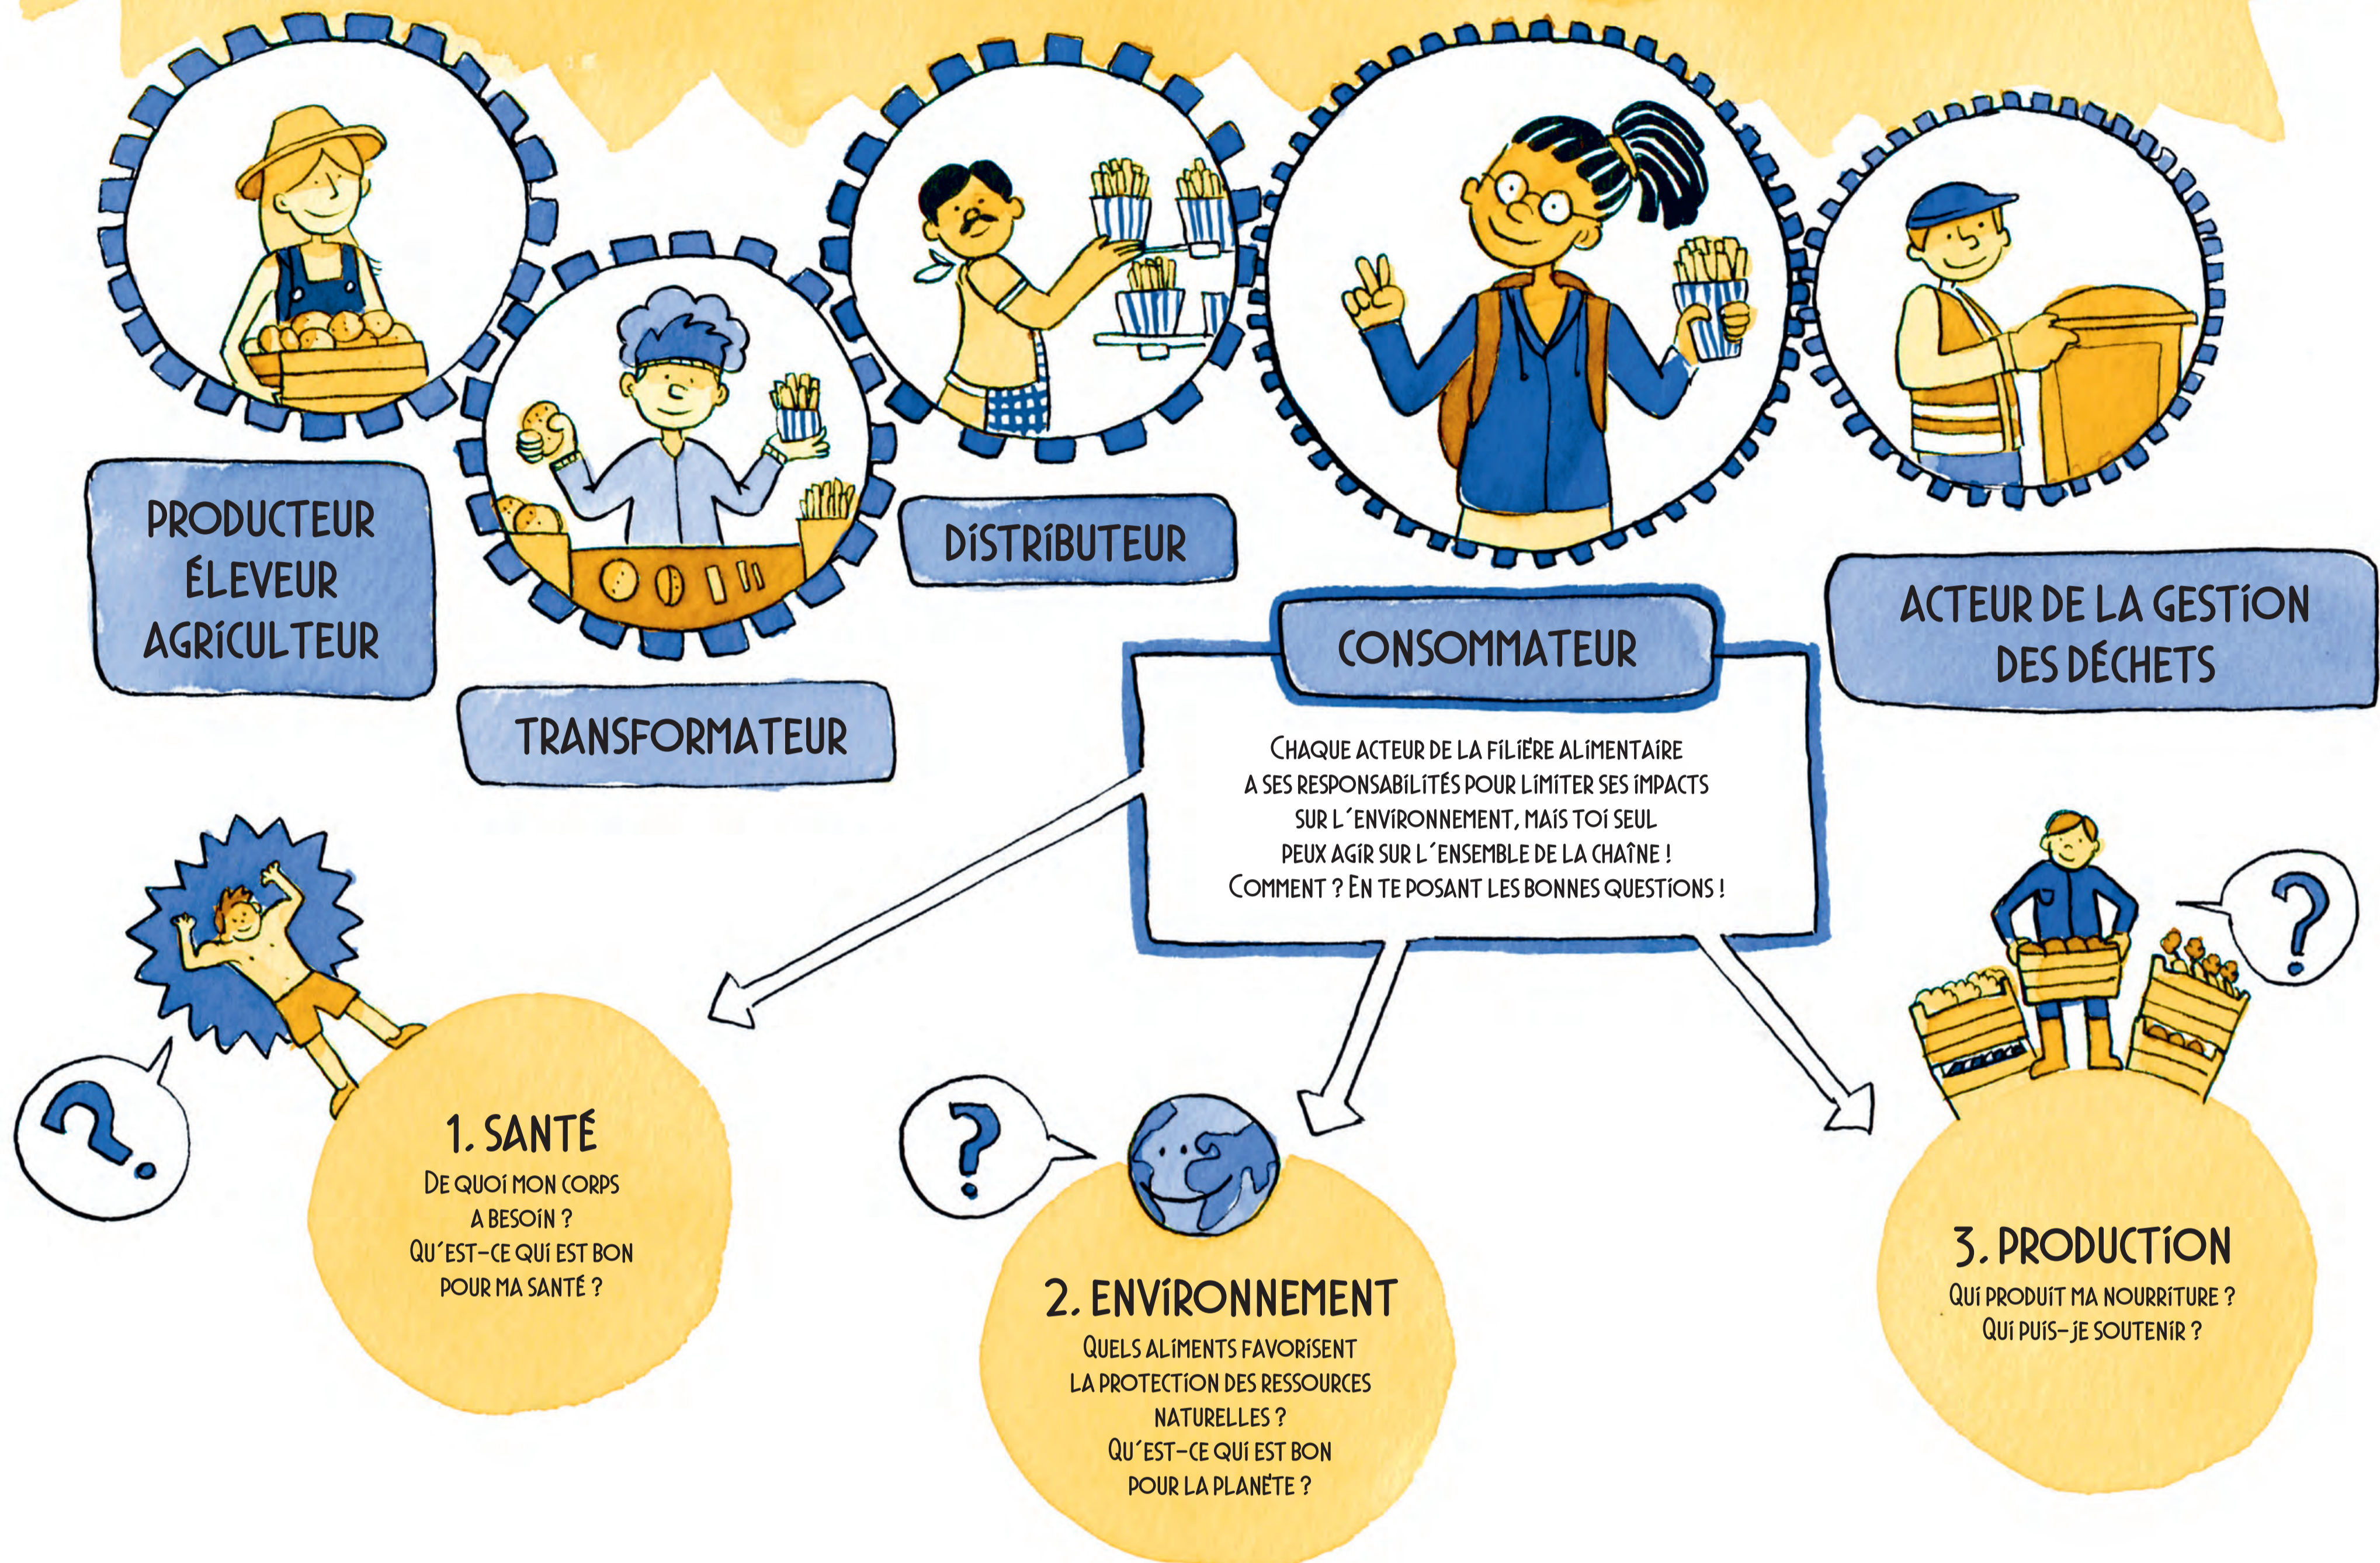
PRODUCTEUR
ÉLEVEUR
AGRICULTEUR

TRANSFORMATEUR

DISTRIBUTEUR

CONSOMMATEUR

ACTEUR DE LA GESTION DES DÉCHETS

CHAQUE ACTEUR DE LA FILIÈRE ALIMENTAIRE A SES RESPONSABILITÉS POUR LIMITER SES IMPACTS SUR L'ENVIRONNEMENT, MAIS TOI SEUL PEUX AGIR SUR L'ENSEMBLE DE LA CHAÎNE ! COMMENT ? EN TE POSANT LES BONNES QUESTIONS !

?

1. SANTÉ
DE QUOI MON CORPS A BESOIN ? QU'EST-CE QUI EST BON POUR MA SANTÉ ?

?

2. ENVIRONNEMENT
QUELS ALIMENTS FAVORISENT LA PROTECTION DES RESSOURCES NATURELLES ? QU'EST-CE QUI EST BON POUR LA PLANÈTE ?

?

3. PRODUCTION
QUI PRODUIT MA NOURRITURE ? QUI PUIS-JE SOUTENIR ?